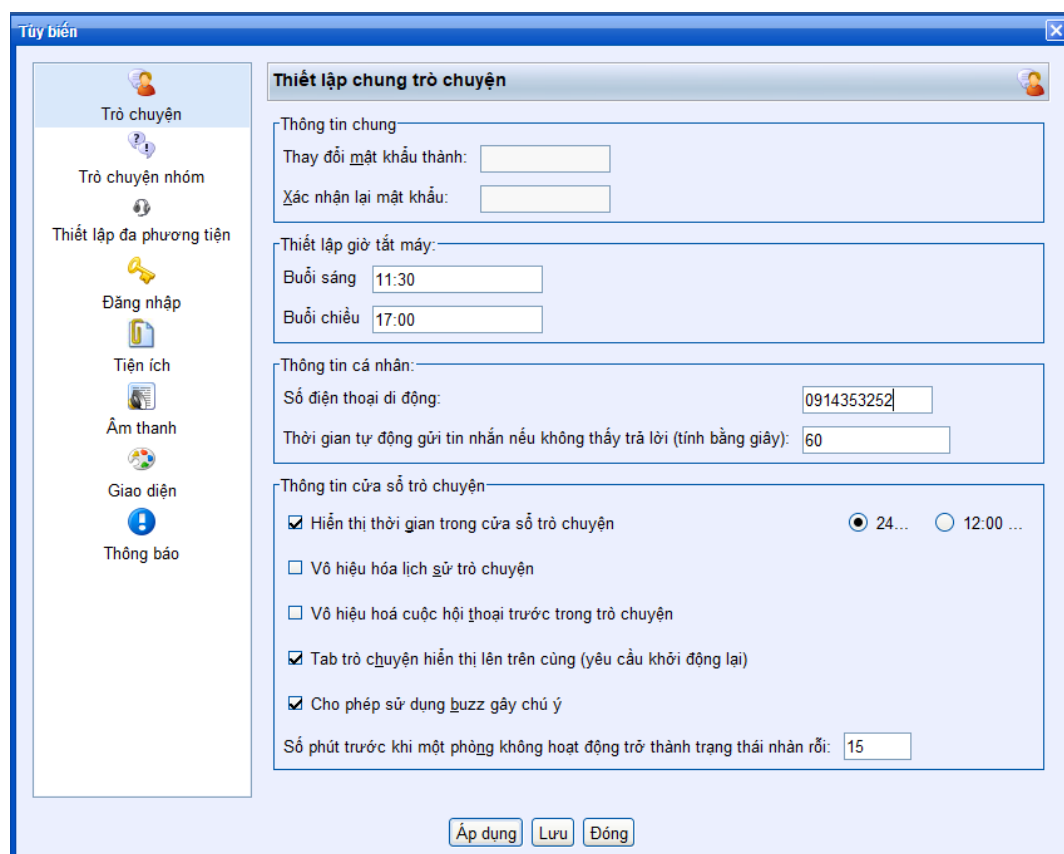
Tùy biến

Trò chuyện
Trò chuyện nhóm
Thiết lập đa phương tiện
Đăng nhập
Tiện ích
Âm thanh
Giao diện
Thông báo

Thiết lập chung trò chuyện

Thông tin chung
Thay đổi mật khẩu thành:
Xác nhận lại mật khẩu:

Thiết lập giờ tắt máy:
Buổi sáng 11:30
Buổi chiều 17:00

Thông tin cá nhân:
Số điện thoại di động: 0914353252
Thời gian tự động gửi tin nhắn nếu không thấy trả lời (tính bằng giây): 60

Thông tin cửa sổ trò chuyện
☑ Hiển thị thời gian trong cửa sổ trò chuyện ◉ 24... ○ 12:00 ...
☐ Vô hiệu hóa lịch sử trò chuyện
☐ Vô hiệu hoá cuộc hội thoại trước trong trò chuyện
☑ Tab trò chuyện hiển thị lên trên cùng (yêu cầu khởi động lại)
☑ Cho phép sử dụng buzz gây chú ý
Số phút trước khi một phòng không hoạt động trở thành trạng thái nhàn rỗi: 15

Áp dụng Lưu Đóng